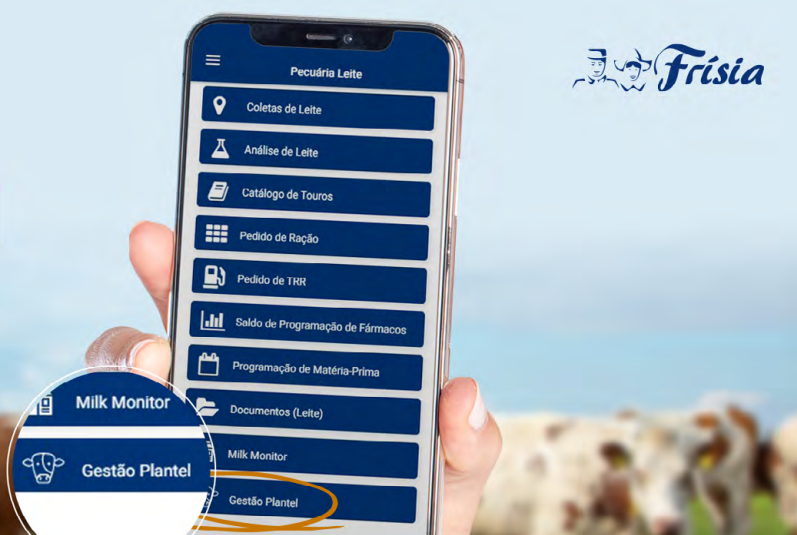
Frísia

Pecuária Leite

Coletas de Leite

Análise de Leite

Catálogo de Touros

Pedido de Ração

Pedido de TRR

Saldo de Programação de Fármacos

Programação de Matéria-Prima

Documentos (Leite)

Milk Monitor

Gestão Plantel

Milk Monitor

Gestão Plantel